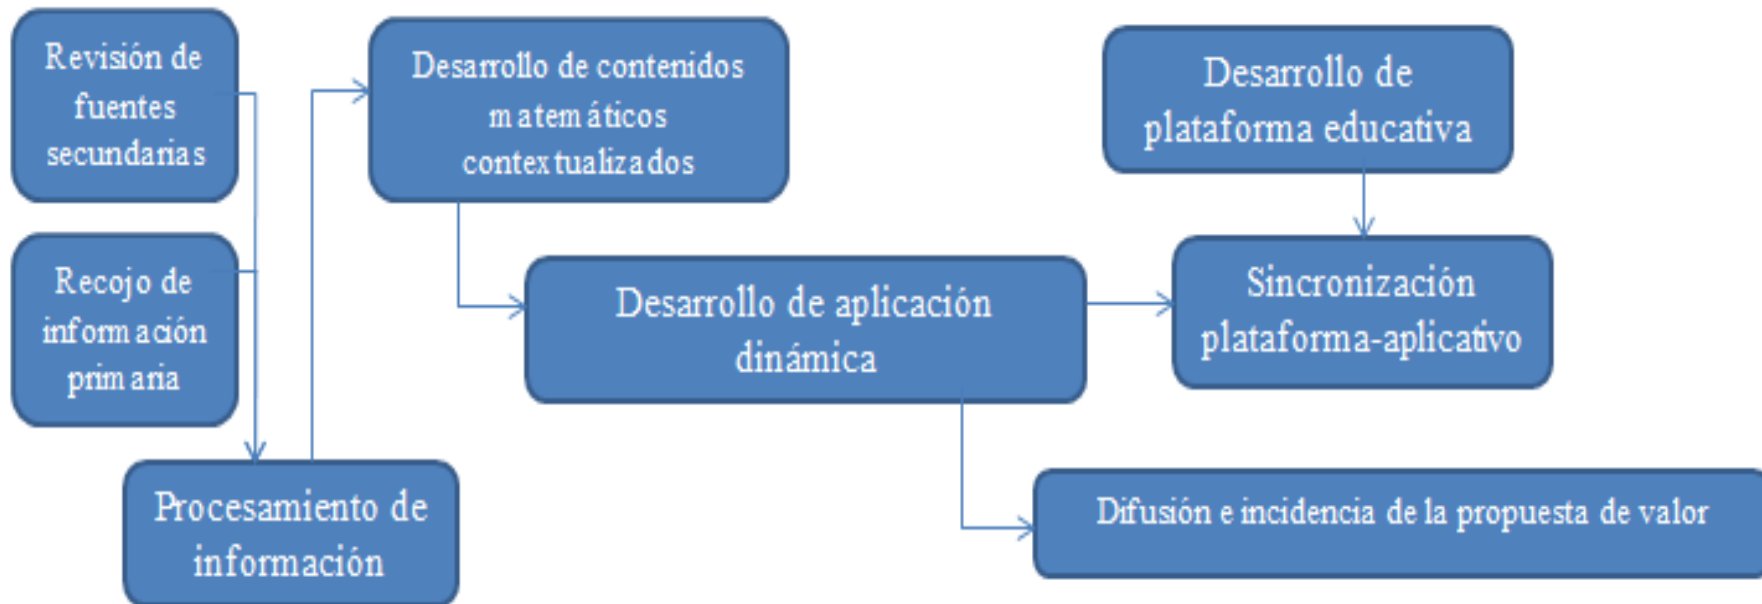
Revisión de fuentes secundarias

Recojo de información primaria

Procesamiento de información

Desarrollo de contenidos matemáticos contextualizados

Desarrollo de aplicación dinámica

Desarrollo de plataforma educativa

Sincronización plataforma-aplicativo

Difusión e incidencia de la propuesta de valor